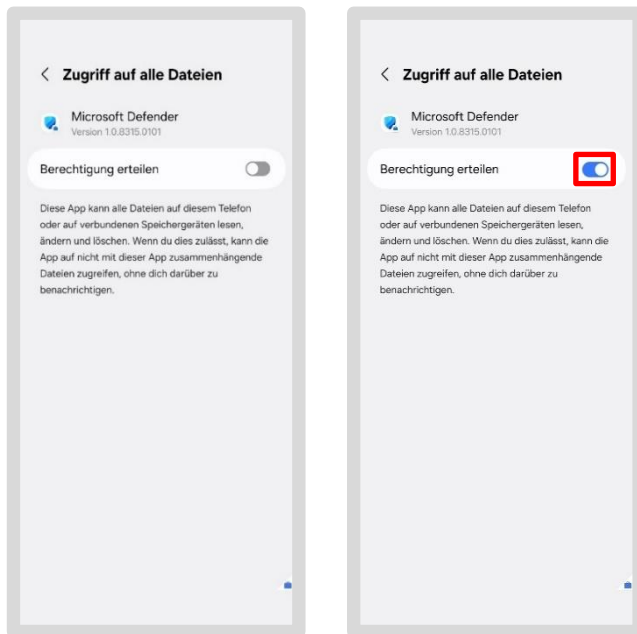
< Zugriff auf alle Dateien

Microsoft Defender
Version 1.0.8315.0101

Berechtigung erteilen

Diese App kann alle Dateien auf diesem Telefon oder auf verbundenen Speichergeräten lesen, ändern und löschen. Wenn du dies zulässt, kann die App auf nicht mit dieser App zusammenhängende Dateien zugreifen, ohne dich darüber zu benachrichtigen.

< Zugriff auf alle Dateien

Microsoft Defender
Version 1.0.8315.0101

Berechtigung erteilen

Diese App kann alle Dateien auf diesem Telefon oder auf verbundenen Speichergeräten lesen, ändern und löschen. Wenn du dies zulässt, kann die App auf nicht mit dieser App zusammenhängende Dateien zugreifen, ohne dich darüber zu benachrichtigen.